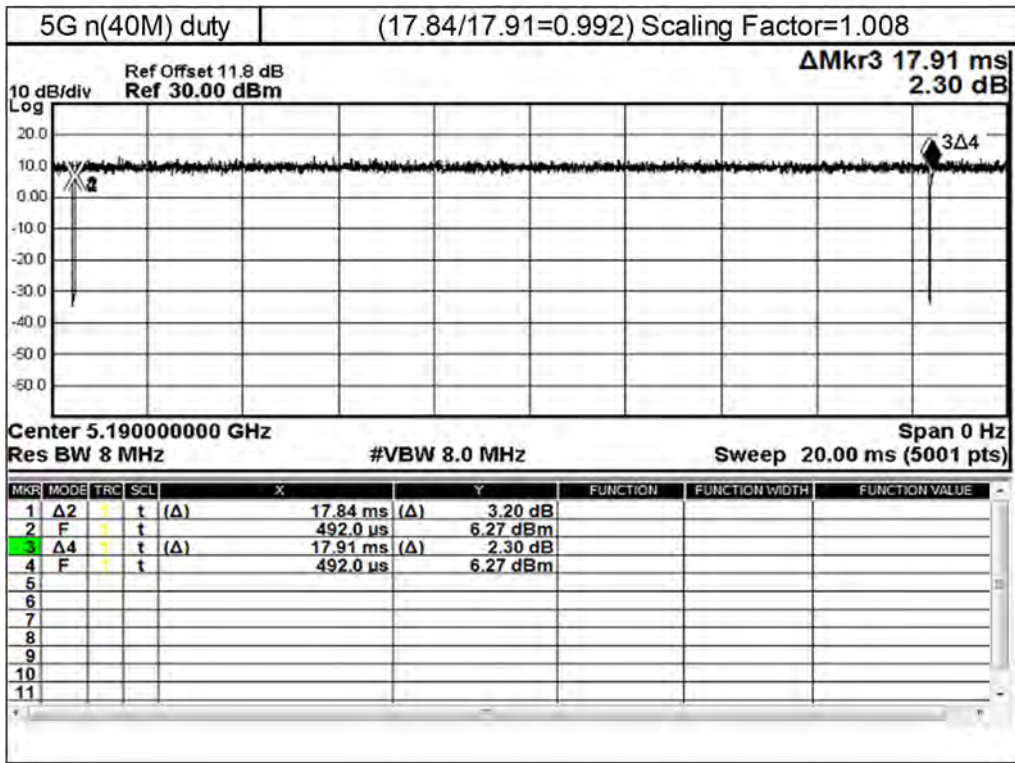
| 5G n(40M) duty | (17.84/17.91=0.992) Scaling Factor=1.008 |
|---|---|

Ref Offset 11.8 dB
10 dB/div Ref 30.00 dBm
Log

ΔMkr3 17.91 ms
2.30 dB

20.0
10.0
0.00
-10.0
-20.0
-30.0
-40.0
-50.0
-60.0

2
3Δ4

Center 5.190000000 GHz
Res BW 8 MHz
#VBW 8.0 MHz
Span 0 Hz
Sweep 20.00 ms (5001 pts)

| MKR | MODE | TRC | SCL | X | | Y | | FUNCTION | FUNCTION WIDTH | FUNCTION VALUE |
|---|---|---|---|---|---|---|---|---|---|---|
| 1 | Δ2 | 1 | t | (Δ) | 17.84 ms | (Δ) | 3.20 dB | | | |
| 2 | F | 1 | t | | 492.0 µs | | 6.27 dBm | | | |
| 3 | Δ4 | 1 | t | (Δ) | 17.91 ms | (Δ) | 2.30 dB | | | |
| 4 | F | 1 | t | | 492.0 µs | | 6.27 dBm | | | |
| 5 | | | | | | | | | | |
| 6 | | | | | | | | | | |
| 7 | | | | | | | | | | |
| 8 | | | | | | | | | | |
| 9 | | | | | | | | | | |
| 10 | | | | | | | | | | |
| 11 | | | | | | | | | | |